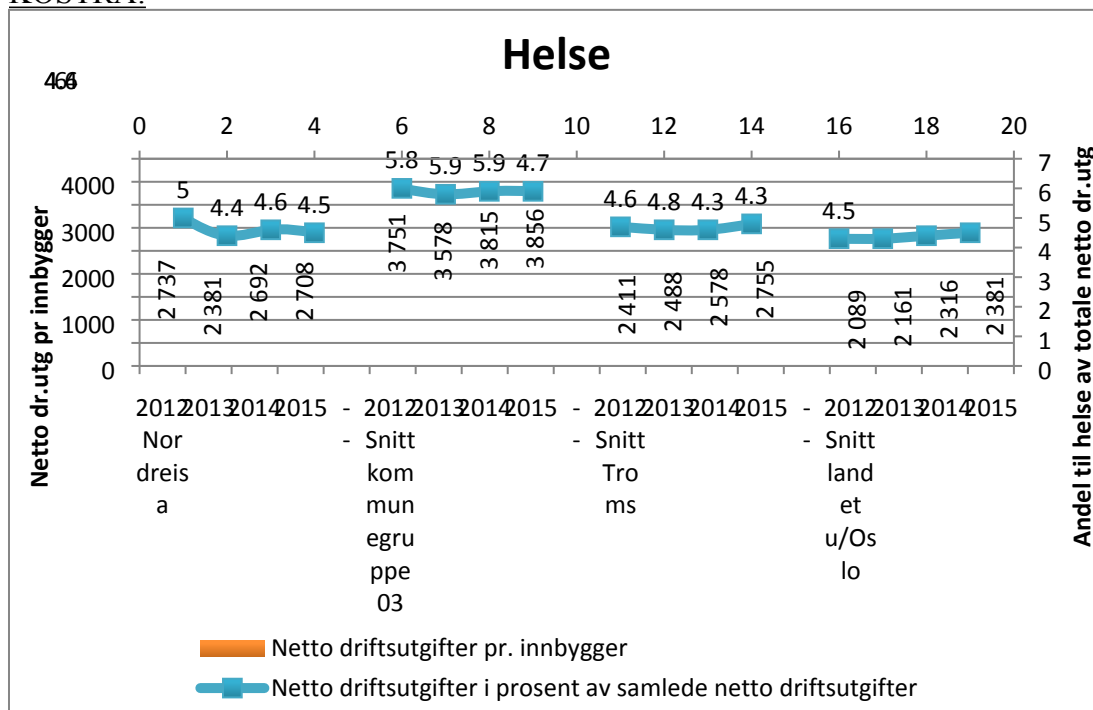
KOSTRA.

Helse

4.6

0 2 4 6 8 10 12 14 16 18 20

4000
3000
2000
1000
0

7
6
5
4
3
2
1
0

Netto dr.utg pr innbygger

Andel til helse av totale netto dr.utg

5 4.4 4.6 4.5
5.8 5.9 5.9 4.7
4.6 4.8 4.3 4.3
4.5

2 737 2 381 2 692 2 708
3 751 3 578 3 815 3 856
2 411 2 488 2 578 2 755
2 089 2 161 2 316 2 381

2012 2013 2014 2015 - Nordreisa
2012 2013 2014 2015 - Snitt kommunegruppe 03
2012 2013 2014 2015 - Snitt Troms
2012 2013 2014 2015 - Snitt landet u/Oslo

Netto driftsutgifter pr. innbygger
Netto driftsutgifter i prosent av samlede netto driftsutgifter